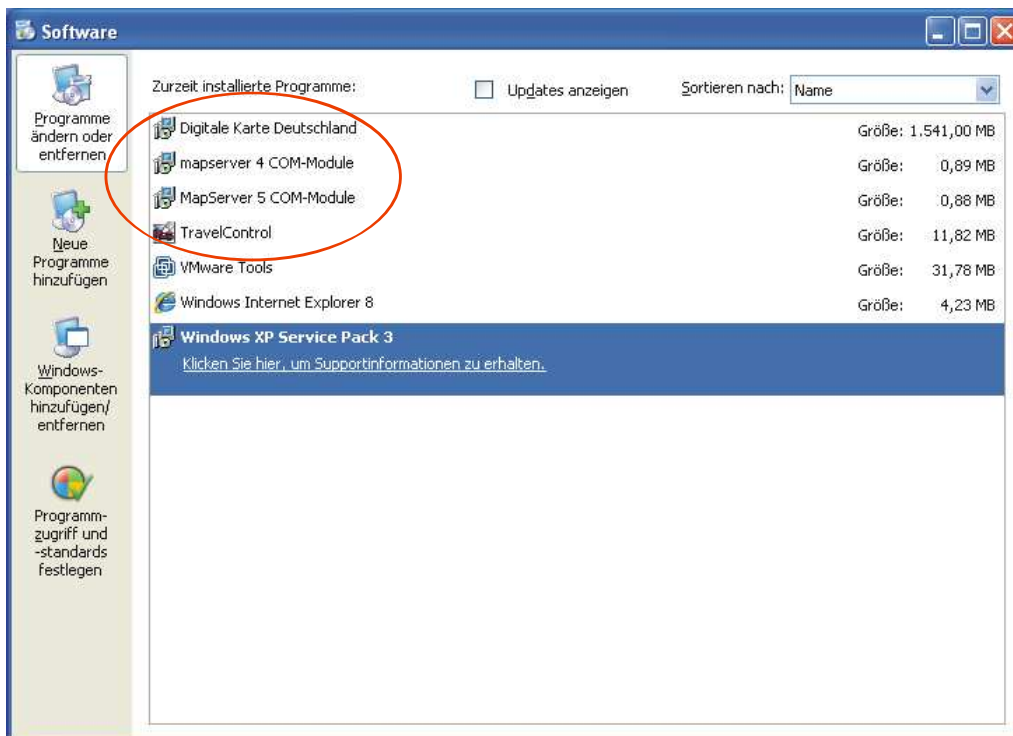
Software

Programme ändern oder entfernen

Neue Programme hinzufügen

Windows-Komponenten hinzufügen/entfernen

Programmzugriff und -standards festlegen

Zurzeit installierte Programme:

Updates anzeigen

Sortieren nach: Name

| | |
|---|---|
| Digitale Karte Deutschland | Größe: 1.541,00 MB |
| mapserver 4 COM-Module | Größe: 0,89 MB |
| MapServer 5 COM-Module | Größe: 0,88 MB |
| TravelControl | Größe: 11,82 MB |
| VMware Tools | Größe: 31,78 MB |
| Windows Internet Explorer 8 | Größe: 4,23 MB |

Windows XP Service Pack 3

Klicken Sie hier, um Supportinformationen zu erhalten.